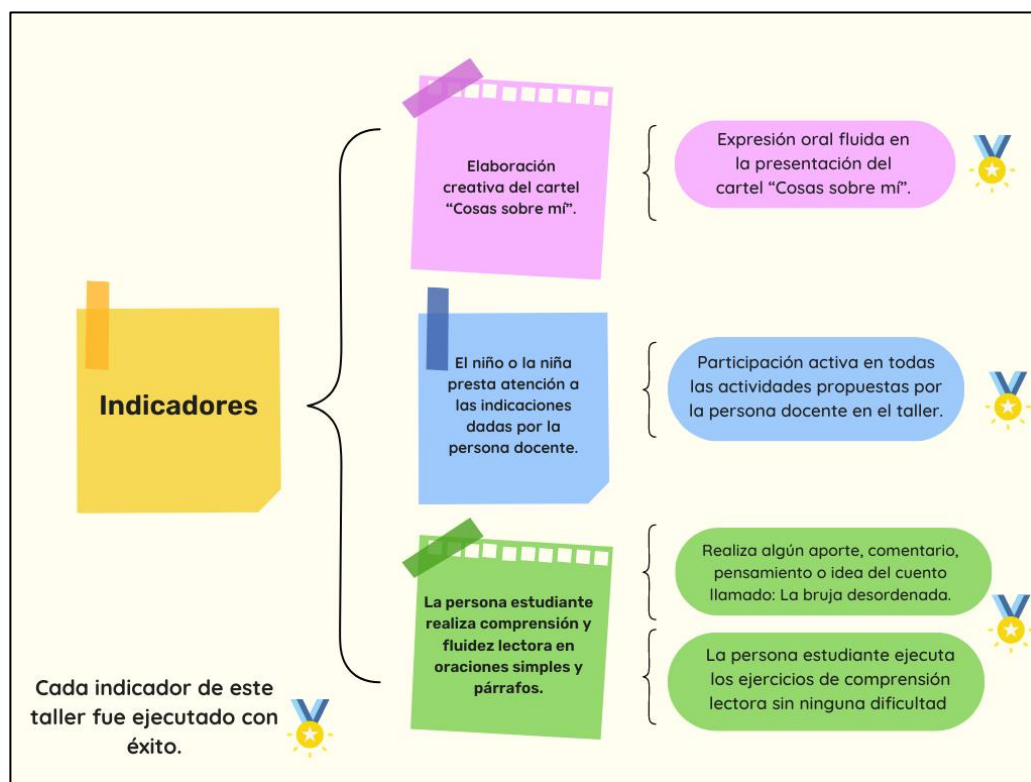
Indicadores

Elaboración creativa del cartel "Cosas sobre mí".

Expresión oral fluida en la presentación del cartel "Cosas sobre mí".

El niño o la niña presta atención a las indicaciones dadas por la persona docente.

Participación activa en todas las actividades propuestas por la persona docente en el taller.

La persona estudiante realiza comprensión y fluidez lectora en oraciones simples y párrafos.

Realiza algún aporte, comentario, pensamiento o idea del cuento llamado: La bruja desordenada.

La persona estudiante ejecuta los ejercicios de comprensión lectora sin ninguna dificultad

Cada indicador de este taller fue ejecutado con éxito.